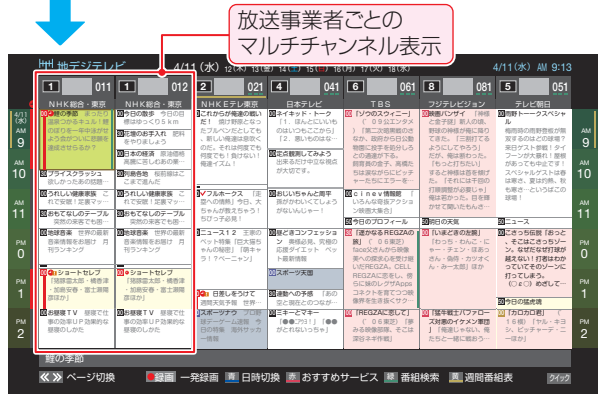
放送事業者ごとの
マルチチャンネル表示

地デジテレビ 4/11(水) 12(木) 13(金) 14(土) 15(日) 16(月) 17(火) 18(水) 4/11(水) AM 9:13

1 011 NHK総合・東京
1 012 NHK総合・東京
2 021 NHKEテレ東京
4 041 日本テレビ
6 061 TBS
8 081 フジテレビジョン
5 051 テレビ朝日

4/11(水) AM 9
AM 10
AM 11
PM 0
PM 1
PM 2

00 旬の季節 おいしいトラが
00 今日の散歩 今日の散歩
00 これからが勝負の道を
00 ドキドキ・トーク
00 「ソクスウィーニー」
00 情報バンザイ
00 朝の時トークスペシャル

30 プライスクラッシュ
30 うれしい健康家族
30 おもてなしのテーブル
00 地球音楽
00 地球音楽
00 ニュース
30 ボルテニ
30 ボルテニのテーブル
00 ほんのきもち
00 今日のプロフィール
00 今日の天気
00 ニュース

00 ショートセレブ
00 ショートセレブ
00 日差しをうけて
00 スポーツ天国
00 いまどきの主婦
00 こさつち伝説

00 お昼頃TV
00 お昼頃TV
00 スポーツ中
00 キミとマキー
00 「REGZAに恋して」
00 「猛牛戦士バトルフォース」
00 「カロカロ」
00 今日の猛虎地

昼の季節

≪≫ ページ切換 ●録画 一発録画 日時切換 おすすめサービス 番組検索 週間番組表 クイック